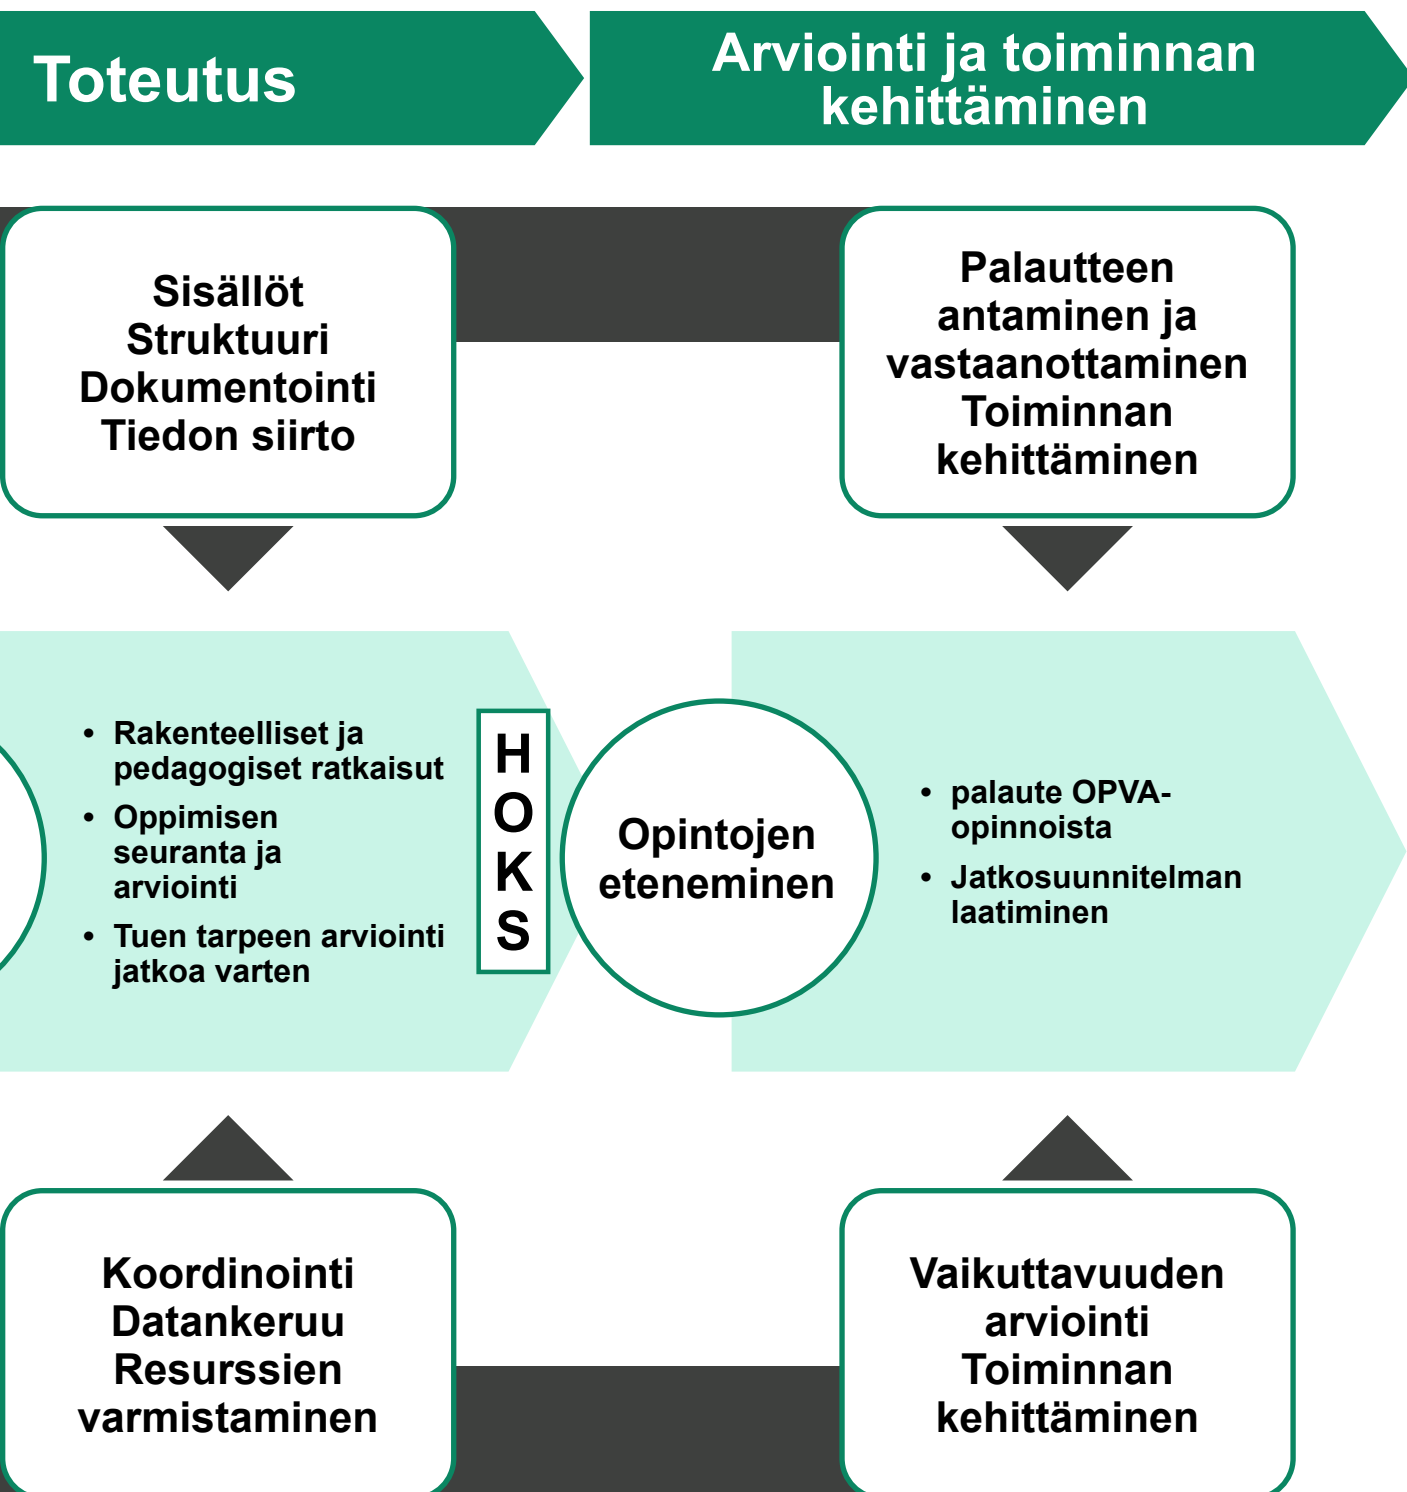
Toteutus

Arviointi ja toiminnan kehittäminen

Sisällöt
Struktuuri
Dokumentointi
Tiedon siirto

Palautteen antaminen ja vastaanottaminen
Toiminnan kehittäminen

• Rakenteelliset ja pedagogiset ratkaisut
• Oppimisen seuranta ja arviointi
• Tuen tarpeen arviointi jatkoa varten

H
O
K
S

Opintojen eteneminen

• palaute OPVA-opinnoista
• Jatkosuunnitelman laatiminen

Koordinointi
Datankeruu
Resurssien varmistaminen

Vaikuttavuuden arviointi
Toiminnan kehittäminen